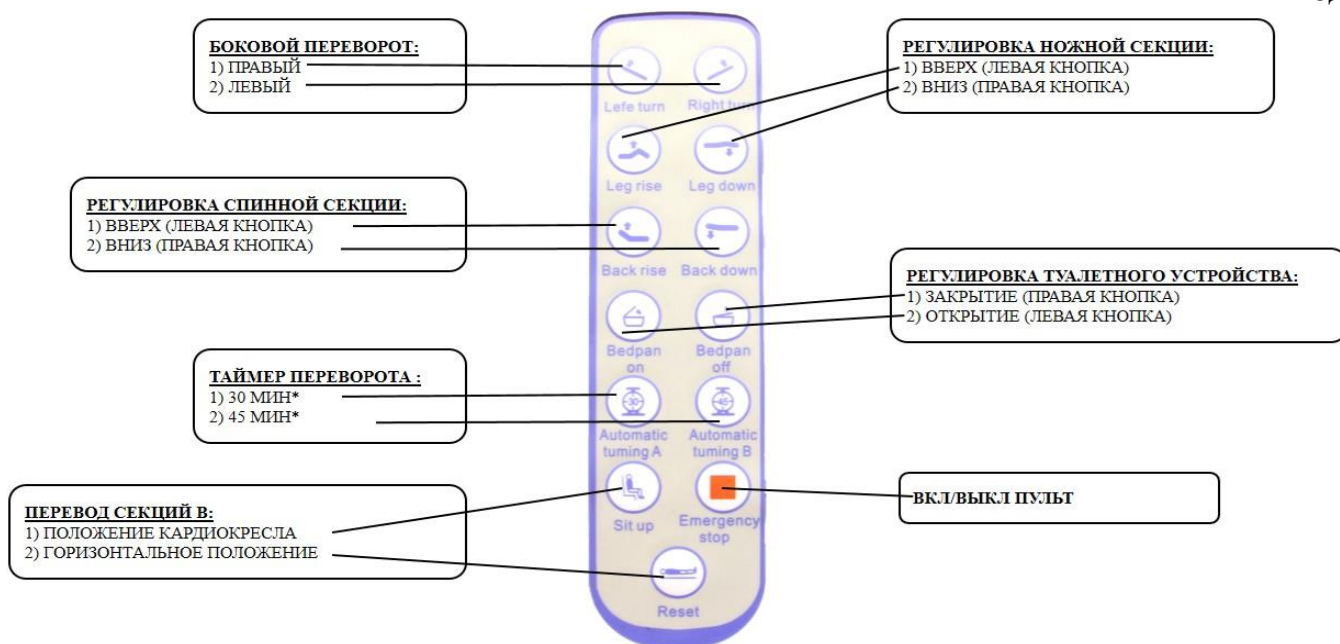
БОКОВОЙ ПЕРЕВОРОТ:
1) ПРАВЫЙ
2) ЛЕВЫЙ

Lefe turn
Right turn

РЕГУЛИРОВКА НОЖНОЙ СЕКЦИИ:
1) ВВЕРХ (ЛЕВАЯ КНОПКА)
2) ВНИЗ (ПРАВАЯ КНОПКА)

Leg rise
Leg down

РЕГУЛИРОВКА СПИННОЙ СЕКЦИИ:
1) ВВЕРХ (ЛЕВАЯ КНОПКА)
2) ВНИЗ (ПРАВАЯ КНОПКА)

Back rise
Back down

РЕГУЛИРОВКА ТУАЛЕТНОГО УСТРОЙСТВА:
1) ЗАКРЫТИЕ (ПРАВАЯ КНОПКА)
2) ОТКРЫТИЕ (ЛЕВАЯ КНОПКА)

Bedpan on
Bedpan off

ТАЙМЕР ПЕРЕВОРОТА :
1) 30 МИН*
2) 45 МИН*

30
45

Automatic tuming A
Automatic tuming B

ПЕРЕВОД СЕКЦИЙ В:
1) ПОЛОЖЕНИЕ КАРДИОКРЕСЛА
2) ГОРИЗОНТАЛЬНОЕ ПОЛОЖЕНИЕ

Sit up
Emergency stop

ВКЛ/ВЫКЛ ПУЛЬТ

Reset